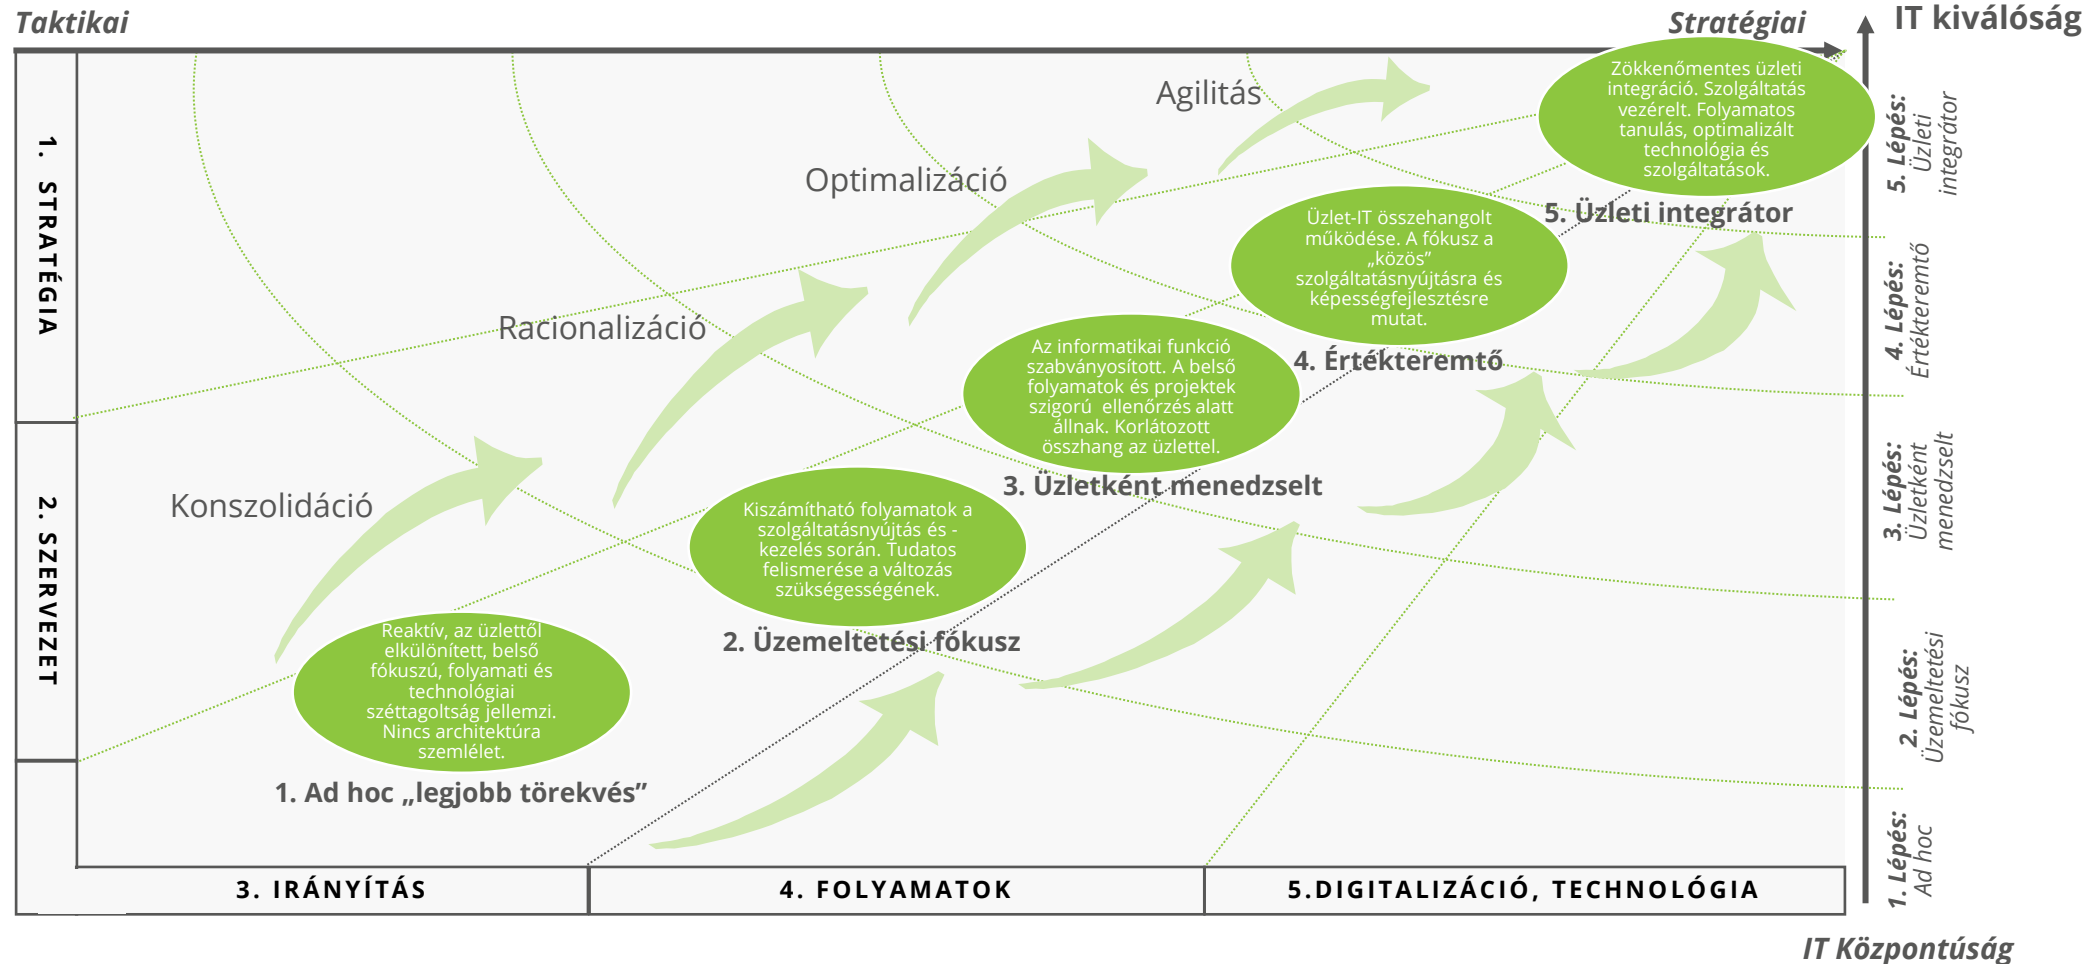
Taktikai

Stratégiai

IT kiválóság

1. STRATÉGIA

2. SZERVEZET

Agilitás

Optimalizáció

Racionalizáció

Konszolidáció

Zökkenőmentes üzleti integráció. Szolgáltatás vezérelt. Folyamatos tanulás, optimalizált technológia és szolgáltatások.

5. Üzleti integrátor

Üzlet-IT összehangolt működése. A fókusz a „közös" szolgáltatásnyújtásra és képességfejlesztésre mutat.

4. Értékteremtő

Az informatikai funkció szabványosított. A belső folyamatok és projektek szigorú ellenőrzés alatt állnak. Korlátozott összhang az üzlettel.

3. Üzletként menedzselt

Kiszámítható folyamatok a szolgáltatásnyújtás és -kezelés során. Tudatos felismerése a változás szükségességének.

2. Üzemeltetési fókusz

Reaktív, az üzlettől elkülönített, belső fókuszú, folyamati és technológiai széttagoltság jellemzi. Nincs architektúra szemlélet.

1. Ad hoc „legjobb törekvés"

5. Lépés: Üzleti integrátor

4. Lépés: Értékteremtő

3. Lépés: Üzletként menedzselt

2. Lépés: Üzemeltetési fókusz

1. Lépés: Ad hoc

3. IRÁNYÍTÁS

4. FOLYAMATOK

5.DIGITALIZÁCIÓ, TECHNOLÓGIA

IT Központúság